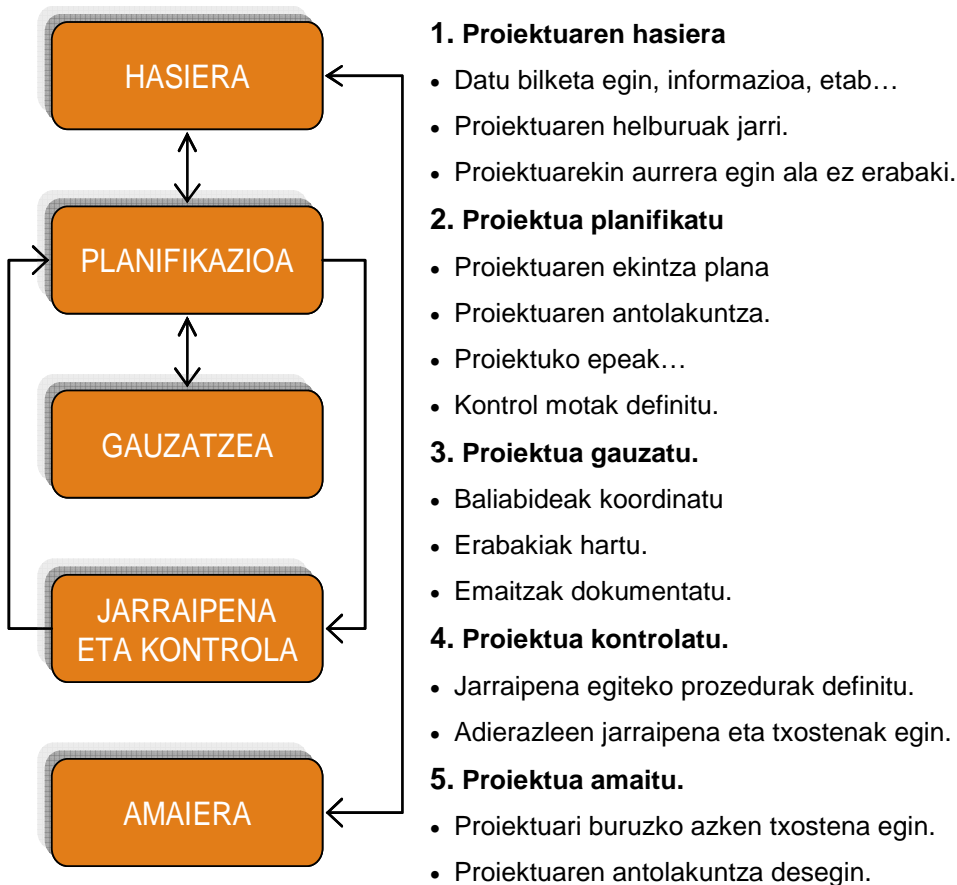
HASIERA

PLANIFIKAZIOA

GAUZATZEA

JARRAIPENA ETA KONTROLA

AMAIERA

**1. Proiektuaren hasiera**

- Datu bilketa egin, informazioa, etab…
- Proiektuaren helburuak jarri.
- Proiektuarekin aurrera egin ala ez erabaki.

**2. Proiektua planifikatu**

- Proiektuaren ekintza plana
- Proiektuaren antolakuntza.
- Proiektuko epeak…
- Kontrol motak definitu.

**3. Proiektua gauzatu.**

- Baliabideak koordinatu
- Erabakiak hartu.
- Emaitzak dokumentatu.

**4. Proiektua kontrolatu.**

- Jarraipena egiteko prozedurak definitu.
- Adierazleen jarraipena eta txostenak egin.

**5. Proiektua amaitu.**

- Proiektuari buruzko azken txostena egin.
- Proiektuaren antolakuntza desegin.